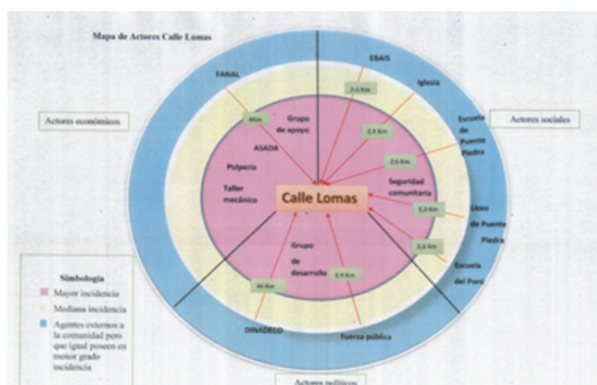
Mapa de Actores Calle Lomas

Actores económicos

Actores sociales

FANAL

EBAIS

Iglesia

2,6 Km

8Km

Grupo de apoyo

2,4 Km

Escuela de Puente Piedra

ASADA

Pulpería

2,6 Km

Taller mecánico

Seguridad comunitaria

Calle Lomas

2,3 Km

Liceo de Puente Piedra

Grupo de desarrollo

2,6 Km

Escuela del Poró

46 Km

3,9 Km

DINADECO

Fuerza pública

Simbología

Mayor incidencia

Mediana incidencia

Agentes externos a la comunidad pero que igual poseen en menor grado incidencia

Actores políticos